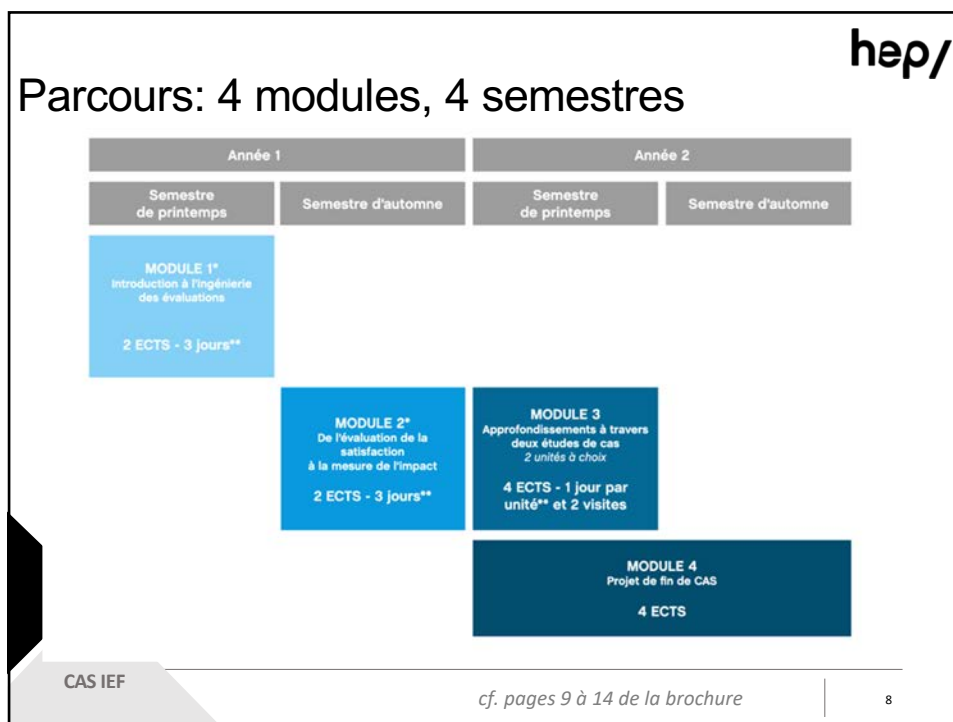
hep/

Parcours: 4 modules, 4 semestres

| Année 1 | | Année 2 | |
|---|---|---|---|
| Semestre de printemps | Semestre d'automne | Semestre de printemps | Semestre d'automne |

MODULE 1* Introduction à l'ingénierie des évaluations

2 ECTS - 3 jours**

MODULE 2* De l'évaluation de la satisfaction à la mesure de l'impact

2 ECTS - 3 jours**

MODULE 3 Approfondissements à travers deux études de cas 2 unités à choix

4 ECTS - 1 jour par unité** et 2 visites

MODULE 4 Projet de fin de CAS

4 ECTS

CAS IEF

cf. pages 9 à 14 de la brochure

8